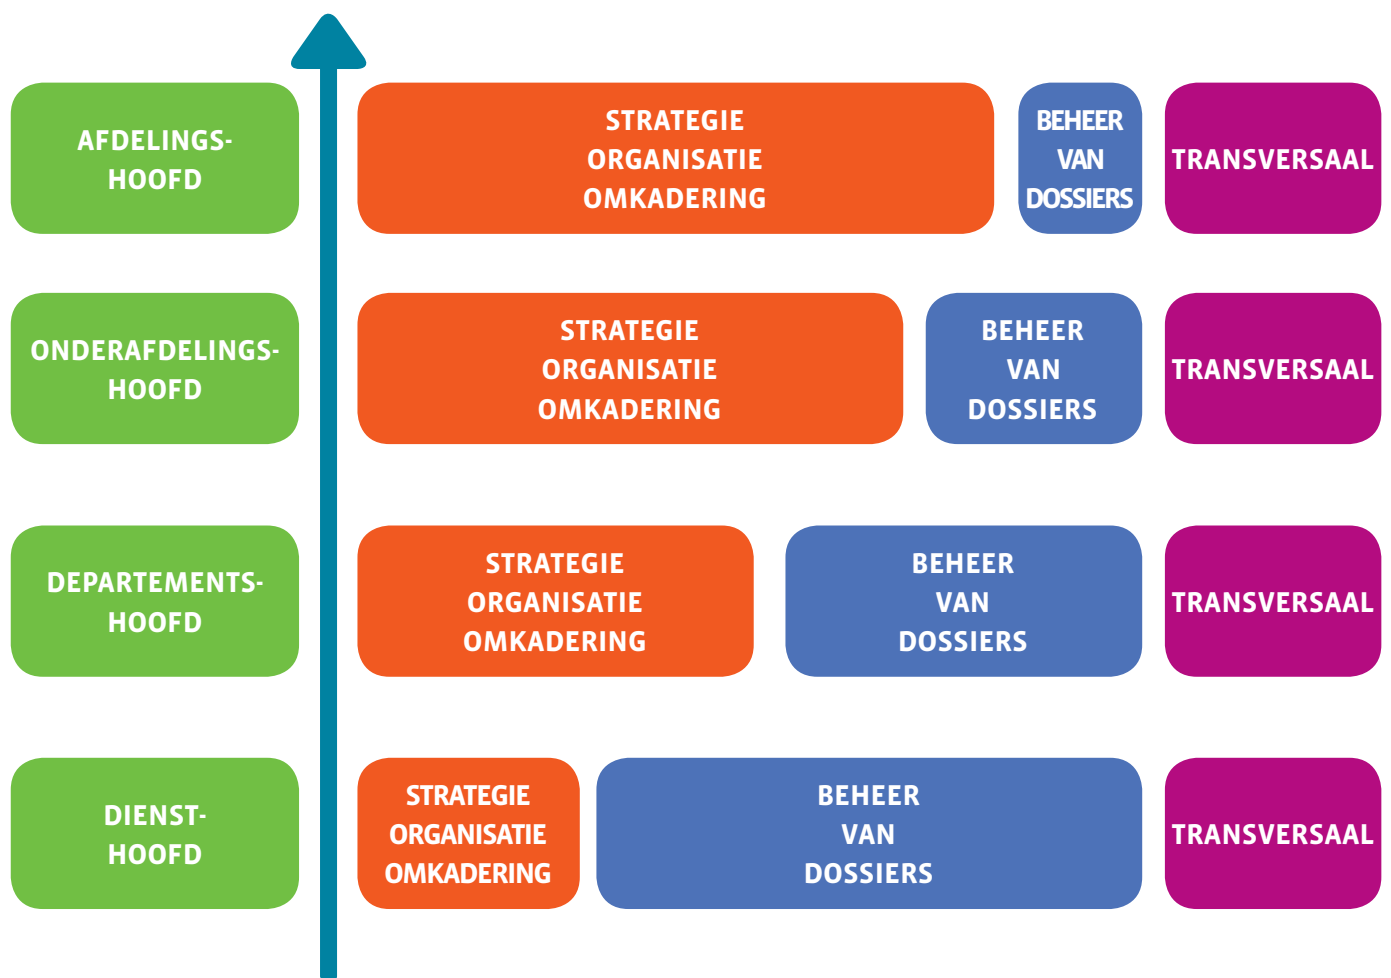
AFDELINGSHOOFD

STRATEGIE
ORGANISATIE
OMKADERING

BEHEER
VAN
DOSSIERS

TRANSVERSAAL

ONDERAFDELINGSHOOFD

STRATEGIE
ORGANISATIE
OMKADERING

BEHEER
VAN
DOSSIERS

TRANSVERSAAL

DEPARTEMENTSHOOFD

STRATEGIE
ORGANISATIE
OMKADERING

BEHEER
VAN
DOSSIERS

TRANSVERSAAL

DIENSTHOOFD

STRATEGIE
ORGANISATIE
OMKADERING

BEHEER
VAN
DOSSIERS

TRANSVERSAAL